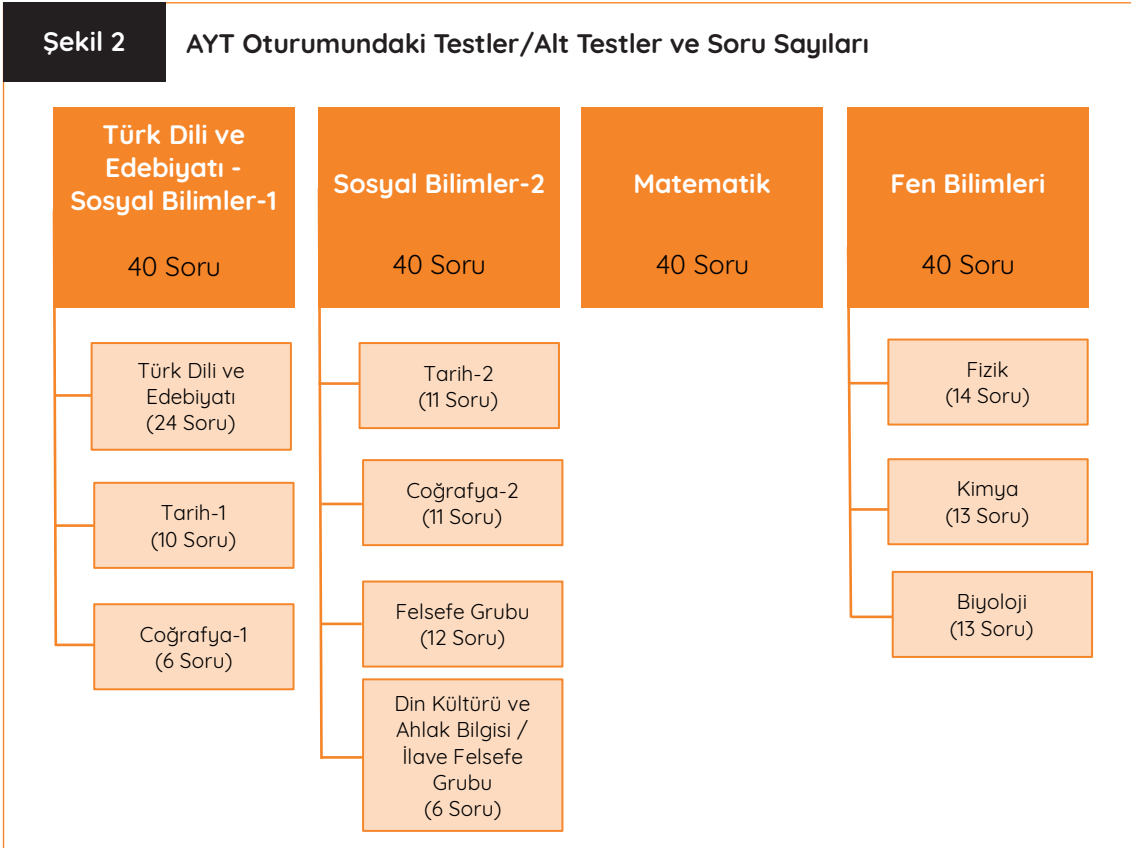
Şekil 2
AYT Oturumundaki Testler/Alt Testler ve Soru Sayıları

Türk Dili ve Edebiyatı - Sosyal Bilimler-1
40 Soru

Türk Dili ve Edebiyatı
(24 Soru)

Tarih-1
(10 Soru)

Coğrafya-1
(6 Soru)

Sosyal Bilimler-2
40 Soru

Tarih-2
(11 Soru)

Coğrafya-2
(11 Soru)

Felsefe Grubu
(12 Soru)

Din Kültürü ve Ahlak Bilgisi / İlave Felsefe Grubu
(6 Soru)

Matematik
40 Soru

Fen Bilimleri
40 Soru

Fizik
(14 Soru)

Kimya
(13 Soru)

Biyoloji
(13 Soru)